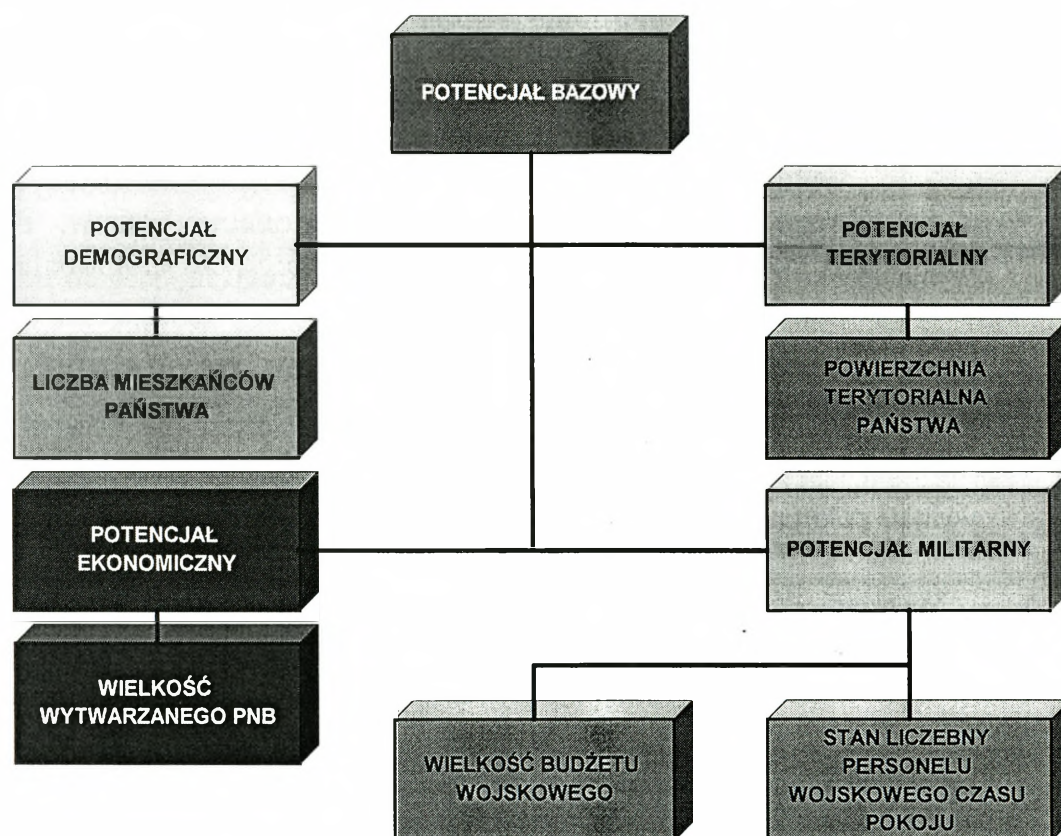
POTENCJAŁ BAZOWY

POTENCJAŁ DEMOGRAFICZNY

POTENCJAŁ TERYTORIALNY

LICZBA MIESZKAŃCÓW PAŃSTWA

POWIERZCHNIA TERYTORIALNA PAŃSTWA

POTENCJAŁ EKONOMICZNY

POTENCJAŁ MILITARNY

WIELKOŚĆ WYTWARZANEGO PNB

WIELKOŚĆ BUDŻETU WOJSKOWEGO

STAN LICZEBNY PERSONELU WOJSKOWEGO CZASU POKOJU